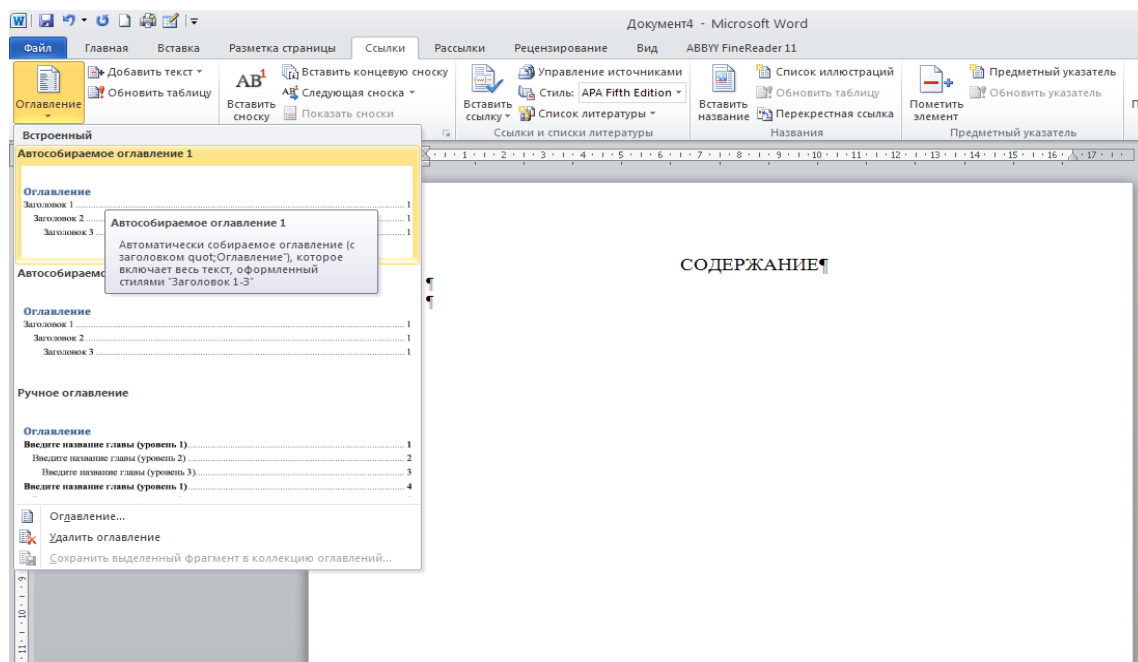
Документ4 - Microsoft Word

Файл | Главная | Вставка | Разметка страницы | Ссылки | Рассылки | Рецензирование | Вид | ABBYY FineReader 11

Оглавление
Добавить текст
Обновить таблицу
$AB^1$
Вставить сноску
Вставить концевую сноску
Следующая сноска
Показать сноски
Вставить ссылку
Управление источниками
Стиль: APA Fifth Edition
Список литературы
Ссылки и списки литературы
Вставить название
Список иллюстраций
Обновить таблицу
Перекрестная ссылка
Названия
Пометить элемент
Предметный указатель
Обновить указатель
Предметный указатель

Встроенный
Автособираемое оглавление 1

Оглавление
Заголовок 1 ..... 1
Заголовок 2 ..... 1
Заголовок 3 ..... 1

Автособираемое оглавление 1
Автоматически собираемое оглавление (с заголовком quot;Оглавление"), которое включает весь текст, оформленный стилями "Заголовок 1-3"

Автособираемо

Оглавление
Заголовок 1 ..... 1
Заголовок 2 ..... 1
Заголовок 3 ..... 1

Ручное оглавление

Оглавление
Введите название главы (уровень 1) ..... 1
Введите название главы (уровень 2) ..... 2
Введите название главы (уровень 3) ..... 3
Введите название главы (уровень 1) ..... 4

Оглавление...
Удалить оглавление
Сохранить выделенный фрагмент в коллекцию оглавлений...

СОДЕРЖАНИЕ¶
¶
¶